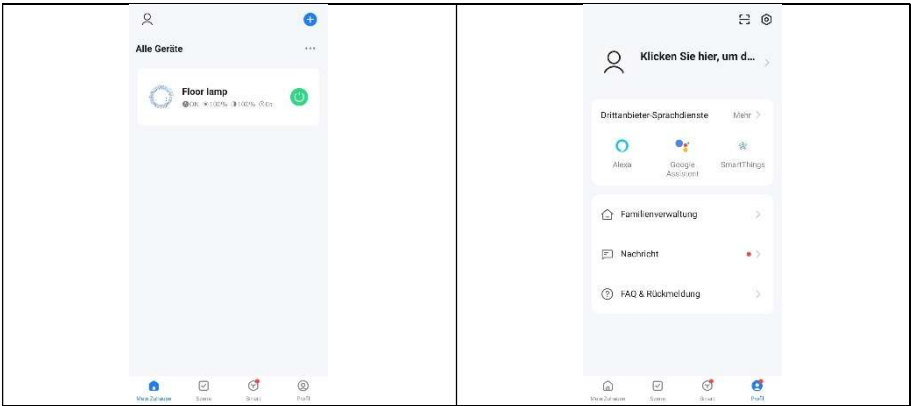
Alle Geräte

Floor lamp
Off ☀100% ◑100% ⏲0h

Mein Zuhause
Szene
Smart
Profil

Klicken Sie hier, um d...

Drittanbieter-Sprachdienste
Mehr

Alexa
Google Assistant
SmartThings

Familienverwaltung

Nachricht

FAQ & Rückmeldung

Mein Zuhause
Szene
Smart
Profil